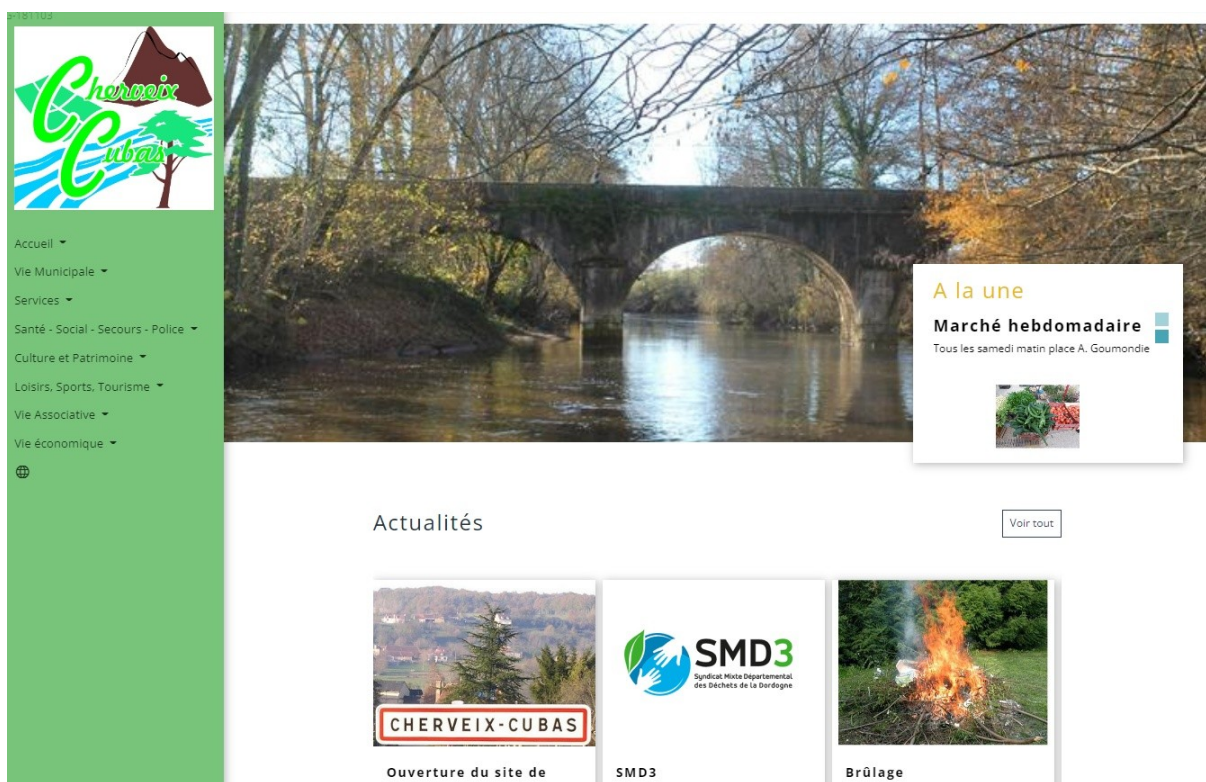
a-181103

Cherveix Cubas

Accueil
Vie Municipale
Services
Santé - Social - Secours - Police
Culture et Patrimoine
Loisirs, Sports, Tourisme
Vie Associative
Vie économique

A la une

Marché hebdomadaire

Tous les samedi matin place A. Goumondie

Actualités

Voir tout

CHERVEIX-CUBAS

Ouverture du site de

SMD3
Syndicat Mixte Départemental des Déchets de la Dordogne

SMD3

Brûlage